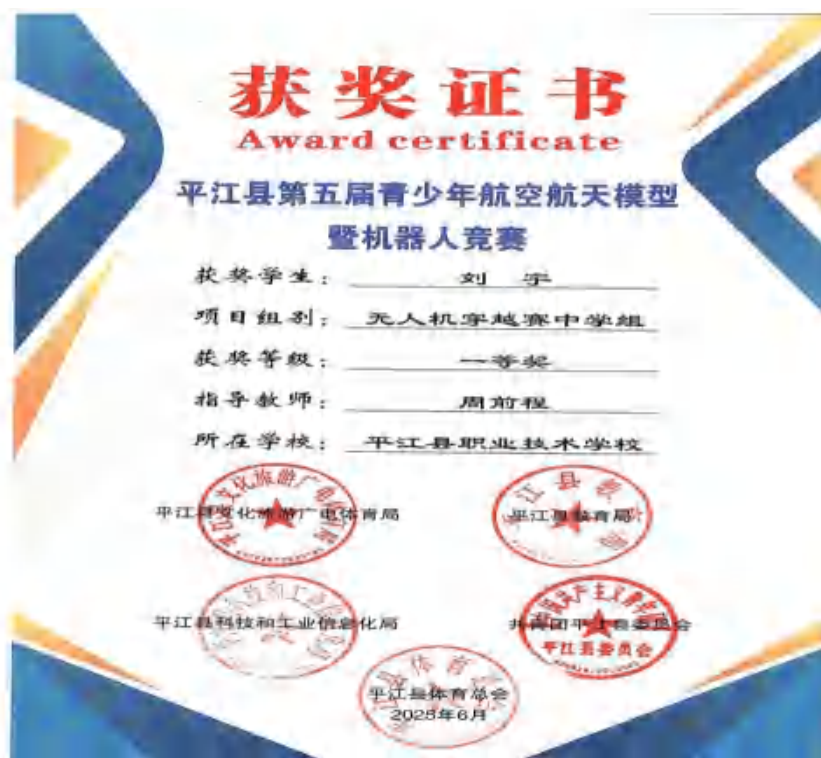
获奖证书
Award certificate

平江县第五届青少年航空航天模型暨机器人竞赛

获奖学生： 刘 宇

项目组别： 无人机穿越赛中学组

获奖等级： 一等奖

指导教师： 周前程

所在学校： 平江县职业技术学校

平江县文化旅游广电体育局

平江县教育局

平江县科技和工业信息化局

共青团平江县委员会

平江县体育总会
2025年6月